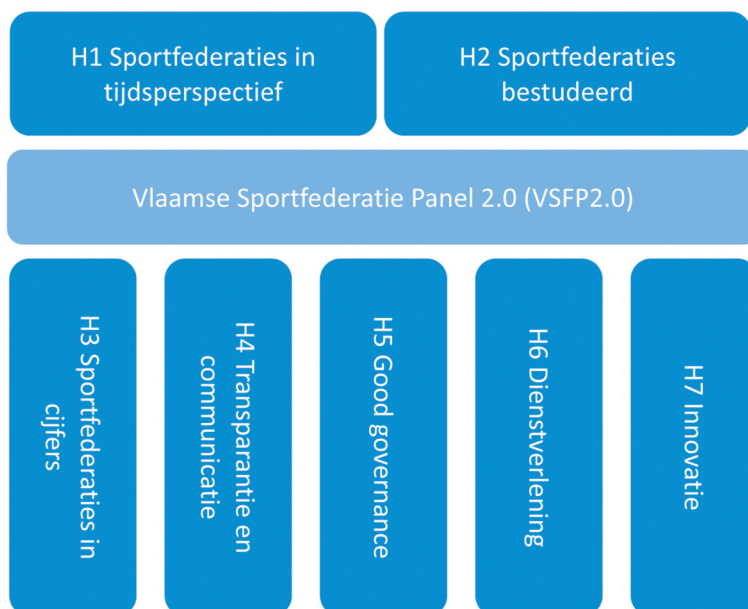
H1 Sportfederaties in tijdsperspectief

H2 Sportfederaties bestudeerd

Vlaamse Sportfederatie Panel 2.0 (VSFP2.0)

H3 Sportfederaties in cijfers

H4 Transparantie en communicatie

H5 Good governance

H6 Dienstverlening

H7 Innovatie